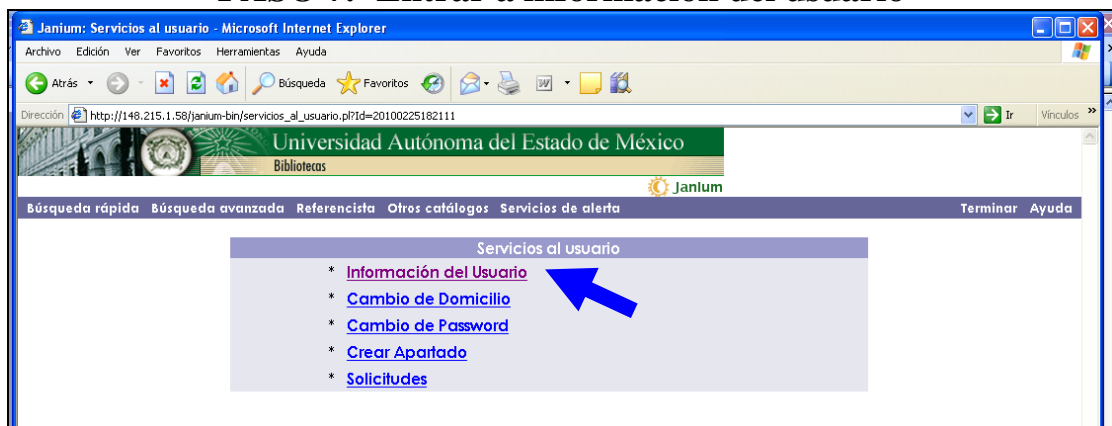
Janium: Servicios al usuario - Microsoft Internet Explorer

Archivo Edición Ver Favoritos Herramientas Ayuda

Atrás Búsqueda Favoritos

Dirección http://148.215.1.58/janium-bin/servicios_al_usuario.pl?Id=20100225182111 Ir Vínculos

Universidad Autónoma del Estado de México
Bibliotecas

Janium

Búsqueda rápida Búsqueda avanzada Referencista Otros catálogos Servicios de alerta Terminar Ayuda

Servicios al usuario

* Información del Usuario
* Cambio de Domicilio
* Cambio de Password
* Crear Apartado
* Solicitudes